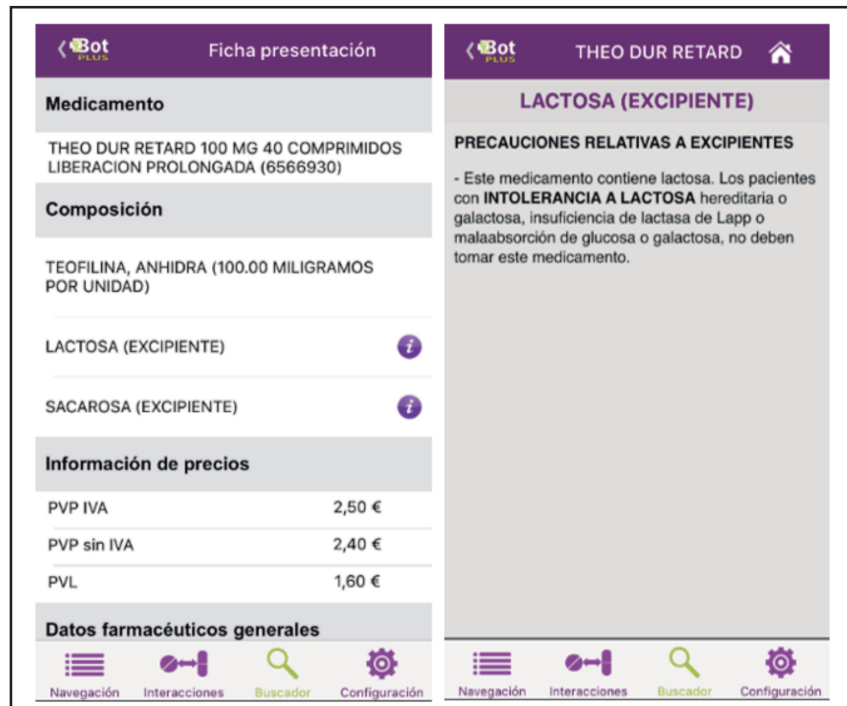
Bot PLUS Ficha presentación

Medicamento

THEO DUR RETARD 100 MG 40 COMPRIMIDOS LIBERACION PROLONGADA (6566930)

Composición

TEOFILINA, ANHIDRA (100.00 MILIGRAMOS POR UNIDAD)

LACTOSA (EXCIPIENTE)

SACAROSA (EXCIPIENTE)

Información de precios

| | |
|---|---|
| PVP IVA | 2,50 € |
| PVP sin IVA | 2,40 € |
| PVL | 1,60 € |

Datos farmacéuticos generales

Navegación Interacciones Buscador Configuración

Bot PLUS THEO DUR RETARD

LACTOSA (EXCIPIENTE)

PRECAUCIONES RELATIVAS A EXCIPIENTES

- Este medicamento contiene lactosa. Los pacientes con INTOLERANCIA A LACTOSA hereditaria o galactosa, insuficiencia de lactasa de Lapp o malaabsorción de glucosa o galactosa, no deben tomar este medicamento.

Navegación Interacciones Buscador Configuración